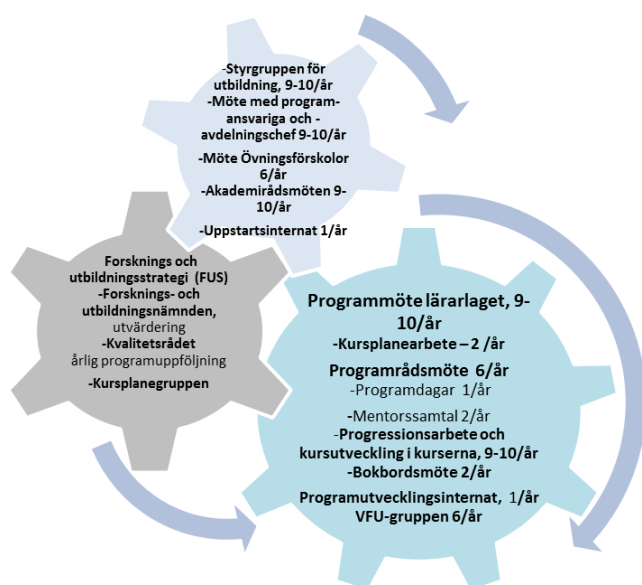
-Styrgruppen för utbildning, 9-10/år
-Möte med programansvariga och -avdelningschef 9-10/år
-Möte Övningsförskolor 6/år
-Akademirådsmöten 9-10/år
-Uppstartsinternat 1/år

Forsknings och utbildningsstrategi (FUS)
-Forsknings- och utbildningsnämnden, utvärdering
-Kvalitetsrådet årlig programuppföljning
-Kursplanegruppen

Programmöte lärarlaget, 9-10/år
-Kursplanearbete – 2 /år
Programrådsmöte 6/år
-Programdagar 1/år
-Mentorssamtal 2/år
-Progressionsarbete och kursutveckling i kurserna, 9-10/år
-Bokbordsmöte 2/år
Programutvecklingsinternat, 1/år
VFU-gruppen 6/år